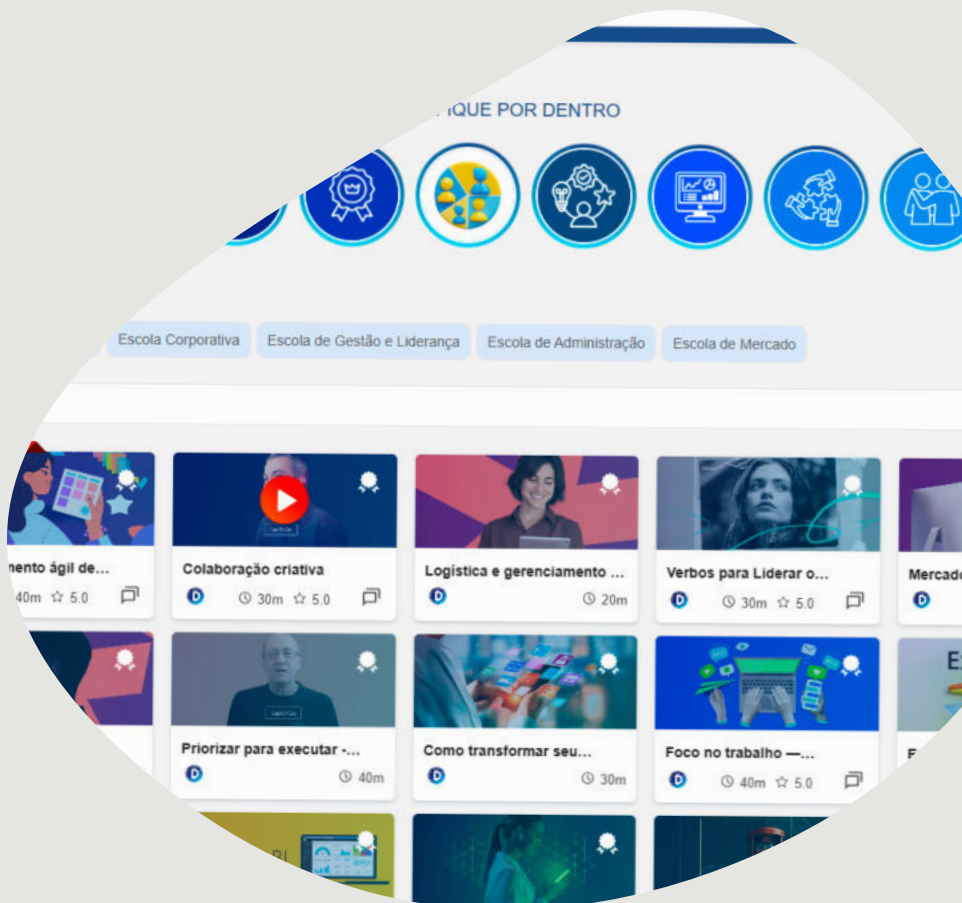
IQUE POR DENTRO

Escola Corporativa
Escola de Gestão e Liderança
Escola de Administração
Escola de Mercado

mento ágil de...
40m ☆ 5.0

Colaboração criativa
30m ☆ 5.0

Logística e gerenciamento ...
20m

Verbos para Liderar o...
30m ☆ 5.0

Mercado

Priorizar para executar -...
40m

Como transformar seu...
30m

Foco no trabalho —...
40m ☆ 5.0